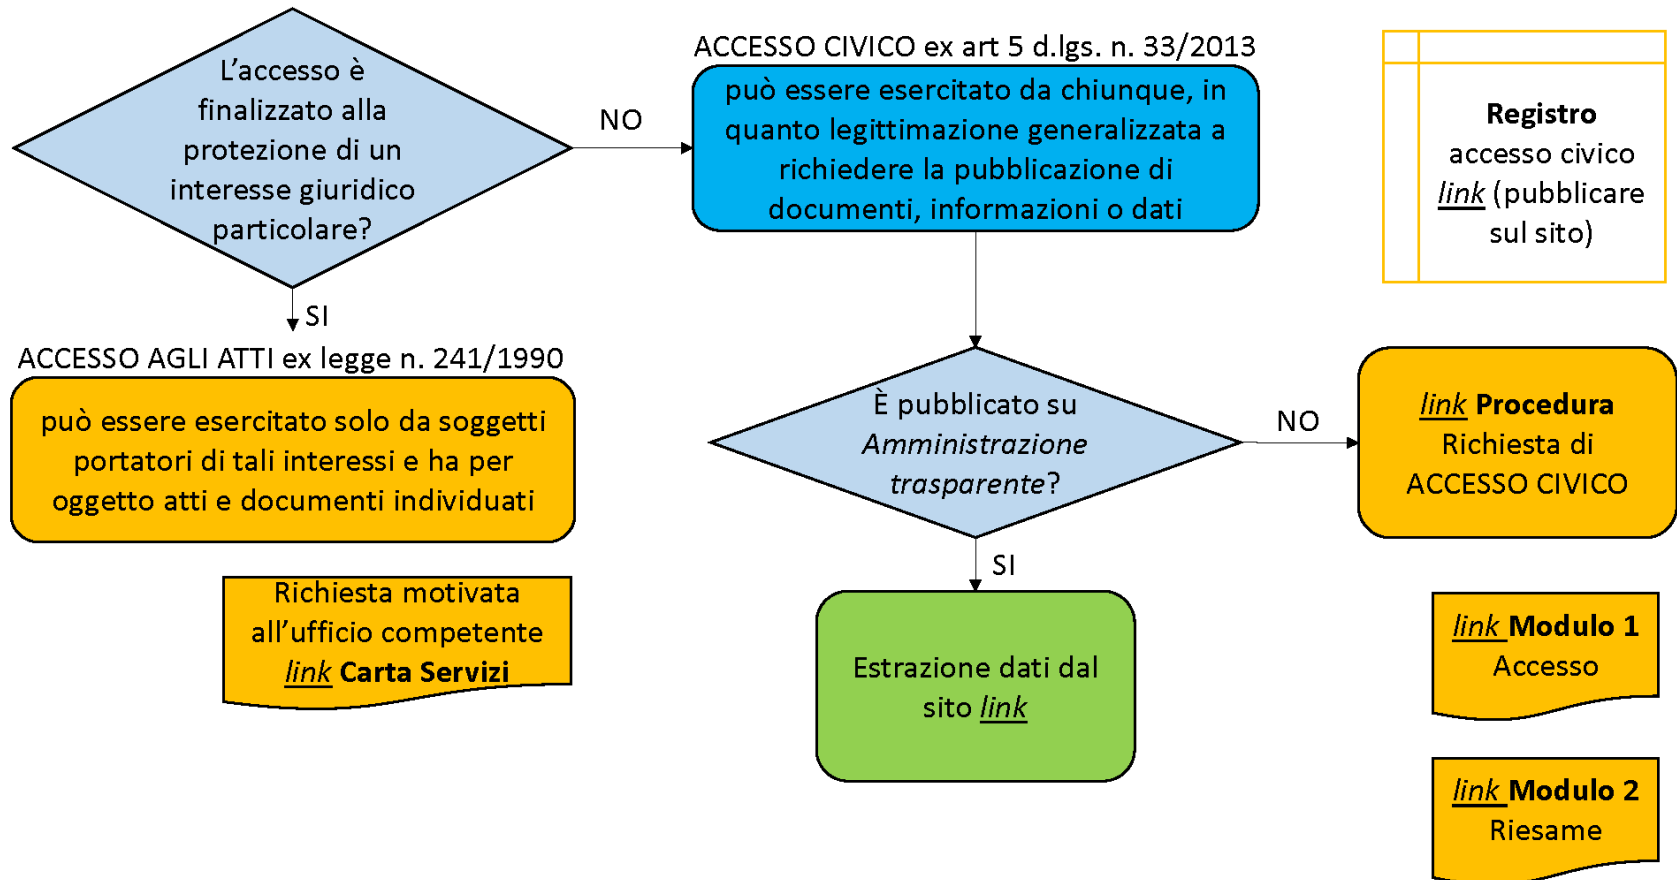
L’accesso è finalizzato alla protezione di un interesse giuridico particolare?

NO

ACCESSO CIVICO ex art 5 d.lgs. n. 33/2013

può essere esercitato da chiunque, in quanto legittimazione generalizzata a richiedere la pubblicazione di documenti, informazioni o dati

Registro accesso civico link (pubblicare sul sito)

SI

ACCESSO AGLI ATTI ex legge n. 241/1990

può essere esercitato solo da soggetti portatori di tali interessi e ha per oggetto atti e documenti individuati

È pubblicato su Amministrazione trasparente?

NO

link Procedura Richiesta di ACCESSO CIVICO

Richiesta motivata all’ufficio competente link Carta Servizi

SI

Estrazione dati dal sito link

link Modulo 1 Accesso

link Modulo 2 Riesame